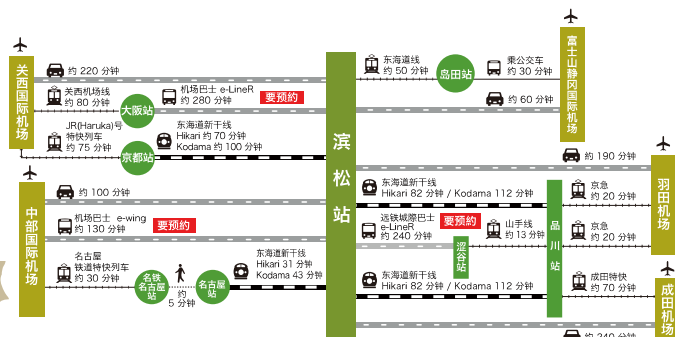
关西国际机场

约 220 分钟

关西机场线
约 80 分钟

大阪站

机场巴士 e-LineR
约 280 分钟

要预约

JR(Haruka)号
特快列车
约 75 分钟

京都站

东海道新干线
Hikari 约 70 分钟
Kodama 约 100 分钟

中部国际机场

约 100 分钟

机场巴士 e-wing
约 130 分钟

要预约

名古屋
铁道特快列车
约 30 分钟

名铁名古屋站

约
5 分钟

名古屋站

东海道新干线
Hikari 31 分钟
Kodama 43 分钟

滨松站

东海道线
约 50 分钟

岛田站

乘公交车
约 30 分钟

约 60 分钟

富士山静冈国际机场

约 190 分钟

东海道新干线
Hikari 82 分钟 / Kodama 112 分钟

远铁城際巴士
e-LineR
约 240 分钟

要预约

涩谷站

山手线
约 13 分钟

品川站

京急
约 20 分钟

京急
约 20 分钟

羽田机场

东海道新干线
Hikari 82 分钟 / Kodama 112 分钟

成田特快
约 70 分钟

成田机场

约 240 分钟